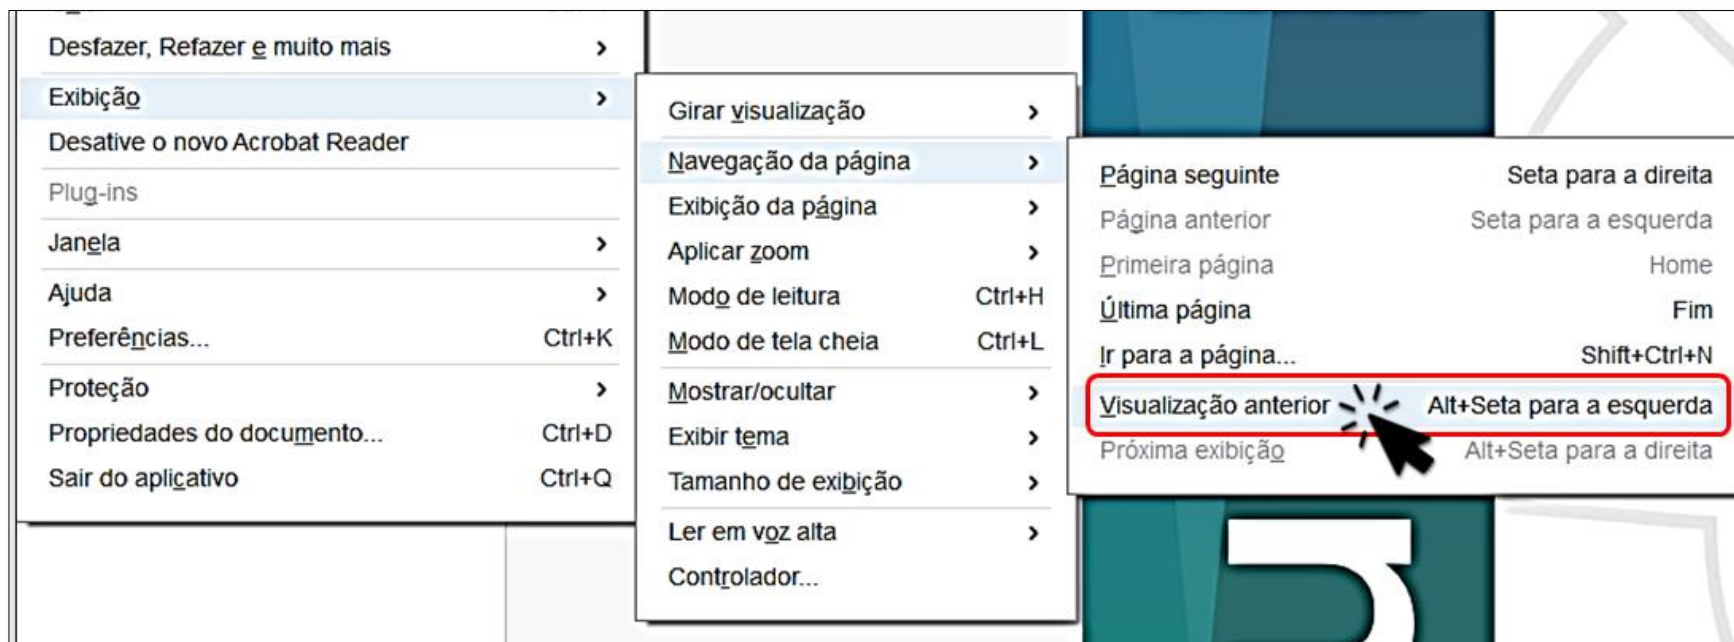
Desfazer, Refazer e muito mais >
Exibição >
Desative o novo Acrobat Reader
Plug-ins
Janela >
Ajuda >
Preferências... Ctrl+K
Proteção >
Propriedades do documento... Ctrl+D
Sair do aplicativo Ctrl+Q

Girar visualização >
Navegação da página >
Exibição da página >
Aplicar zoom >
Modo de leitura Ctrl+H
Modo de tela cheia Ctrl+L
Mostrar/ocultar >
Exibir tema >
Tamanho de exibição >
Ler em voz alta >
Controlador...

Página seguinte Seta para a direita
Página anterior Seta para a esquerda
Primeira página Home
Última página Fim
Ir para a página... Shift+Ctrl+N
Visualização anterior Alt+Seta para a esquerda
Próxima exibição Alt+Seta para a direita